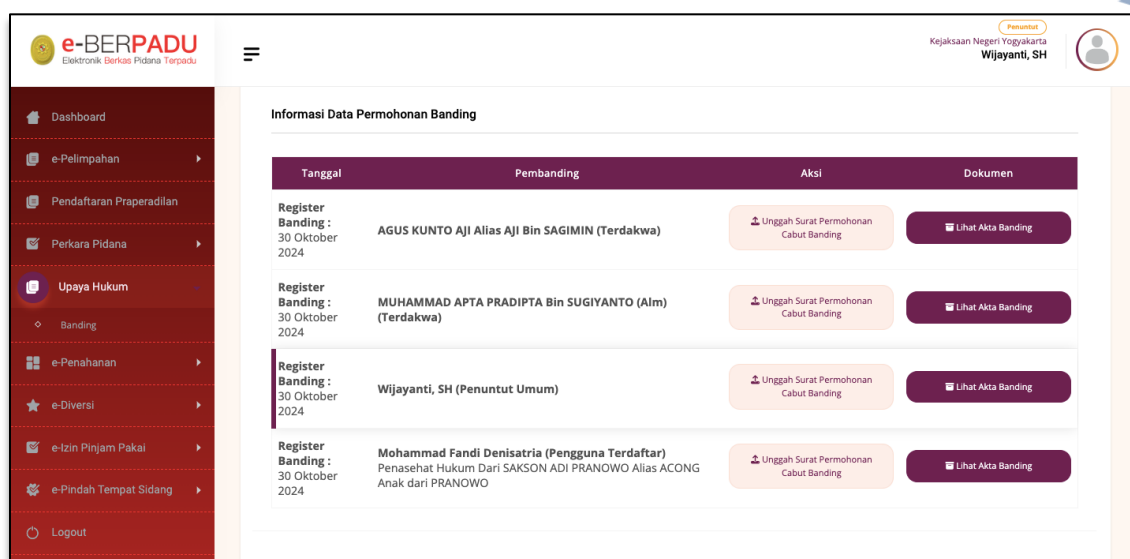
e-BERPADU
Elektronik Berkas Pidana Terpadu

Penuntut
Kejaksaan Negeri Yogyakarta
Wijayanti, SH

Dashboard
e-Pelimpahan
Pendaftaran Praperadilan
Perkara Pidana
Upaya Hukum
Banding
e-Penahanan
e-Diversi
e-Izin Pinjam Pakai
e-Pindah Tempat Sidang
Logout

Informasi Data Permohonan Banding

| Tanggal | Pembanding | Aksi | Dokumen |
|---|---|---|---|
| Register Banding : 30 Oktober 2024 | AGUS KUNTO AJI Alias AJI Bin SAGIMIN (Terdakwa) | Unggah Surat Permohonan Cabut Banding | Lihat Akta Banding |
| Register Banding : 30 Oktober 2024 | MUHAMMAD APTA PRADIPTA Bin SUGIYANTO (Alm) (Terdakwa) | Unggah Surat Permohonan Cabut Banding | Lihat Akta Banding |
| Register Banding : 30 Oktober 2024 | Wijayanti, SH (Penuntut Umum) | Unggah Surat Permohonan Cabut Banding | Lihat Akta Banding |
| Register Banding : 30 Oktober 2024 | Mohammad Fandi Denisatria (Pengguna Terdaftar) Penasehat Hukum Dari SAKSON ADI PRANOWO Alias ACONG Anak dari PRANOWO | Unggah Surat Permohonan Cabut Banding | Lihat Akta Banding |